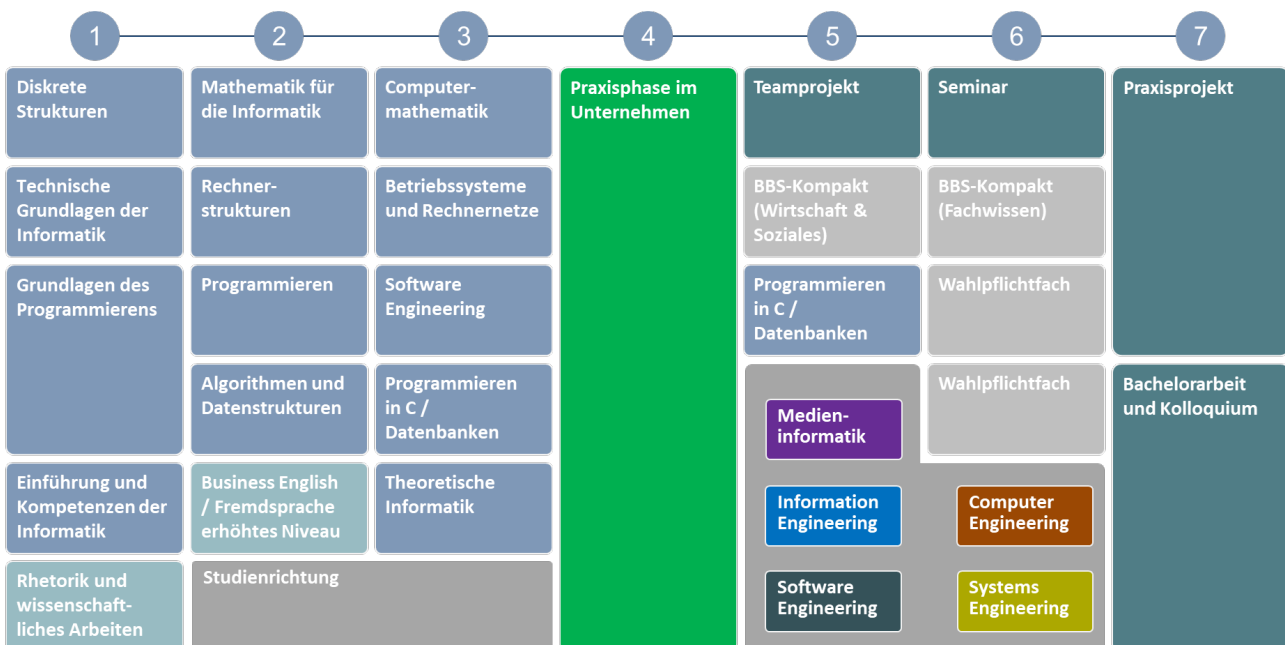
1 2 3 4 5 6 7

| 1 | 2 | 3 | 4 | 5 | 6 | 7 |
|---|---|---|---|---|---|---|
| Diskrete Strukturen | Mathematik für die Informatik | Computermathematik | Praxisphase im Unternehmen | Teamprojekt | Seminar | Praxisprojekt |
| Technische Grundlagen der Informatik | Rechnerstrukturen | Betriebssysteme und Rechnernetze | | BBS-Kompakt (Wirtschaft & Soziales) | BBS-Kompakt (Fachwissen) | |
| Grundlagen des Programmierens | Programmieren | Software Engineering | | Programmieren in C / Datenbanken | Wahlpflichtfach | |
| | Algorithmen und Datenstrukturen | Programmieren in C / Datenbanken | | | Wahlpflichtfach | Bachelorarbeit und Kolloquium |
| Einführung und Kompetenzen der Informatik | Business English / Fremdsprache erhöhtes Niveau | Theoretische Informatik | | | | |
| Rhetorik und wissenschaftliches Arbeiten | Studienrichtung | | | | | |

Medieninformatik

Information Engineering

Computer Engineering

Software Engineering

Systems Engineering